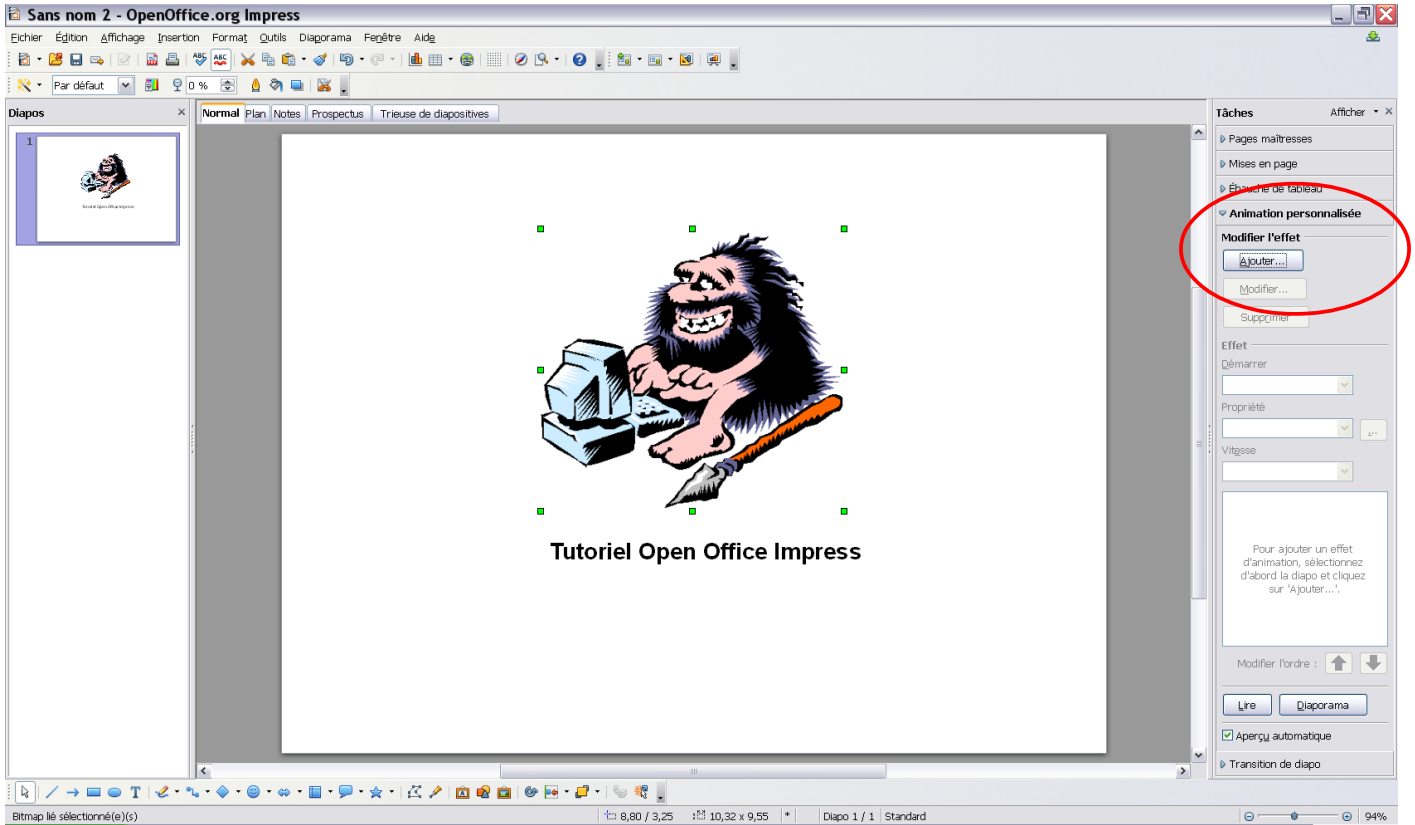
Sans nom 2 - OpenOffice.org Impress

Fichier Édition Affichage Insertion Format Outils Diaporama Fenêtre Aide

Par défaut 0 %

Diapos

1

Tutoriel Open Office Impress

Normal Plan Notes Prospectus Trieuse de diapositives

Tutoriel Open Office Impress

Tâches Afficher

Pages maîtresses

Mises en page

Ébauche de tableau

Animation personnalisée

Modifier l'effet

Ajouter...

Modifier...

Supprimer

Effet

Démarrer

Propriété

Vitesse

Pour ajouter un effet d'animation, sélectionnez d'abord la diapo et cliquez sur 'Ajouter...'.

Modifier l'ordre :

Lire

Diaporama

Aperçu automatique

Transition de diapo

Bitmap lié sélectionné(e)(s) 8,80 / 3,25 10,32 x 9,55 * Diapo 1 / 1 Standard 94%